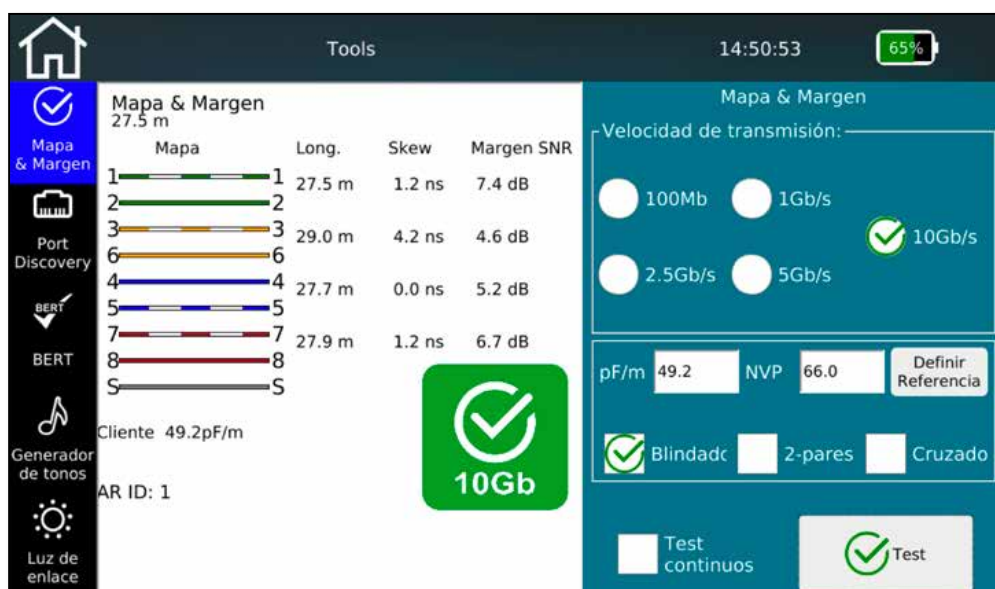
Tools

14:50:53

65%

Mapa & Margen

Port Discovery

BERT

BERT

Generador de tonos

Luz de enlace

Mapa & Margen
27.5 m

| Mapa | Long. | Skew | Margen SNR |
|---|---|---|---|
| 1—1 2—2 | 27.5 m | 1.2 ns | 7.4 dB |
| 3—3 6—6 | 29.0 m | 4.2 ns | 4.6 dB |
| 4—4 5—5 | 27.7 m | 0.0 ns | 5.2 dB |
| 7—7 8—8 | 27.9 m | 1.2 ns | 6.7 dB |
| S—S | | | |

Cliente 49.2pF/m

AR ID: 1

10Gb

Mapa & Margen

Velocidad de transmisión:

100Mb

1Gb/s

10Gb/s

2.5Gb/s

5Gb/s

pF/m 49.2

NVP 66.0

Definir Referencia

Blindado

2-pares

Cruzado

Test continuos

Test